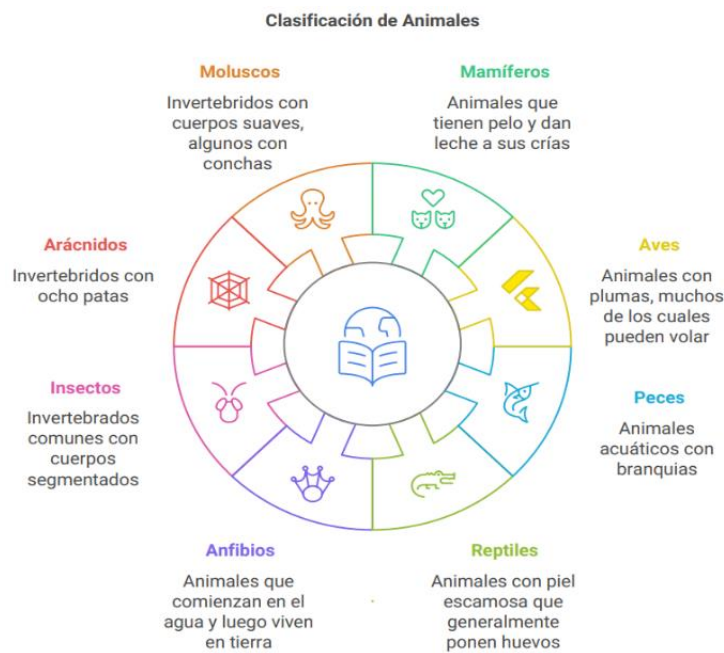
Clasificación de Animales

Moluscos
Invertebridos con cuerpos suaves, algunos con conchas

Mamíferos
Animales que tienen pelo y dan leche a sus crías

Arácnidos
Invertebridos con ocho patas

Aves
Animales con plumas, muchos de los cuales pueden volar

Insectos
Invertebrados comunes con cuerpos segmentados

Peces
Animales acuáticos con branquias

Anfibios
Animales que comienzan en el agua y luego viven en tierra

Reptiles
Animales con piel escamosa que generalmente ponen huevos